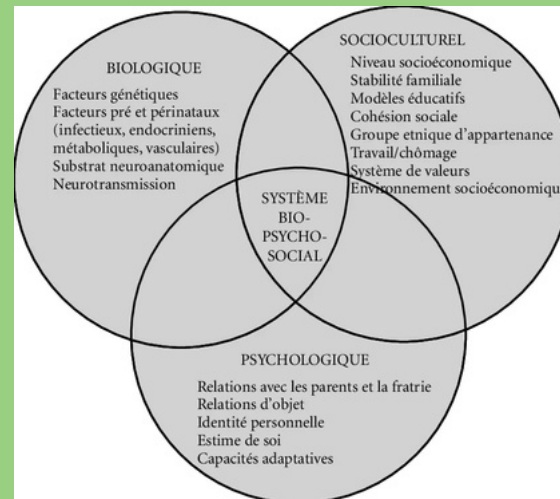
BIOLOGIQUE

Facteurs génétiques
Facteurs pré et périnataux (infectieux, endocriniens, métaboliques, vasculaires)
Substrat neuroanatomique
Neurotransmission

SOCIOCULTUREL

Niveau socioéconomique
Stabilité familiale
Modèles éducatifs
Cohésion sociale
Groupe etnique d'appartenance
Travail/chômage
Système de valeurs
Environnement socioéconomique

SYSTÈME BIO-PSYCHO-SOCIAL

PSYCHOLOGIQUE

Relations avec les parents et la fratrie
Relations d'objet
Identité personnelle
Estime de soi
Capacités adaptatives